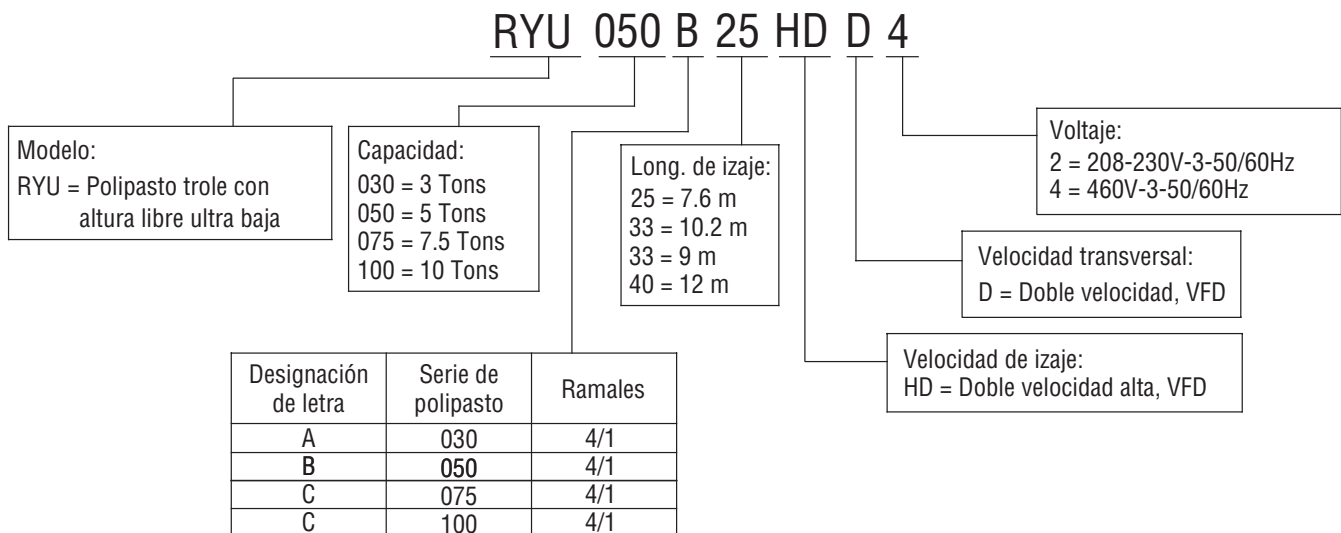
RYU 050 B 25 HD D 4

Modelo:
RYU = Polipasto trole con altura libre ultra baja

Capacidad:
030 = 3 Tons
050 = 5 Tons
075 = 7.5 Tons
100 = 10 Tons

Long. de izaje:
25 = 7.6 m
33 = 10.2 m
33 = 9 m
40 = 12 m

Voltaje:
2 = 208-230V-3-50/60Hz
4 = 460V-3-50/60Hz

Velocidad transversal:
D = Doble velocidad, VFD

Velocidad de izaje:
HD = Doble velocidad alta, VFD

| Designación de letra | Serie de polipasto | Ramales |
|---|---|---|
| A | 030 | 4/1 |
| B | 050 | 4/1 |
| C | 075 | 4/1 |
| C | 100 | 4/1 |